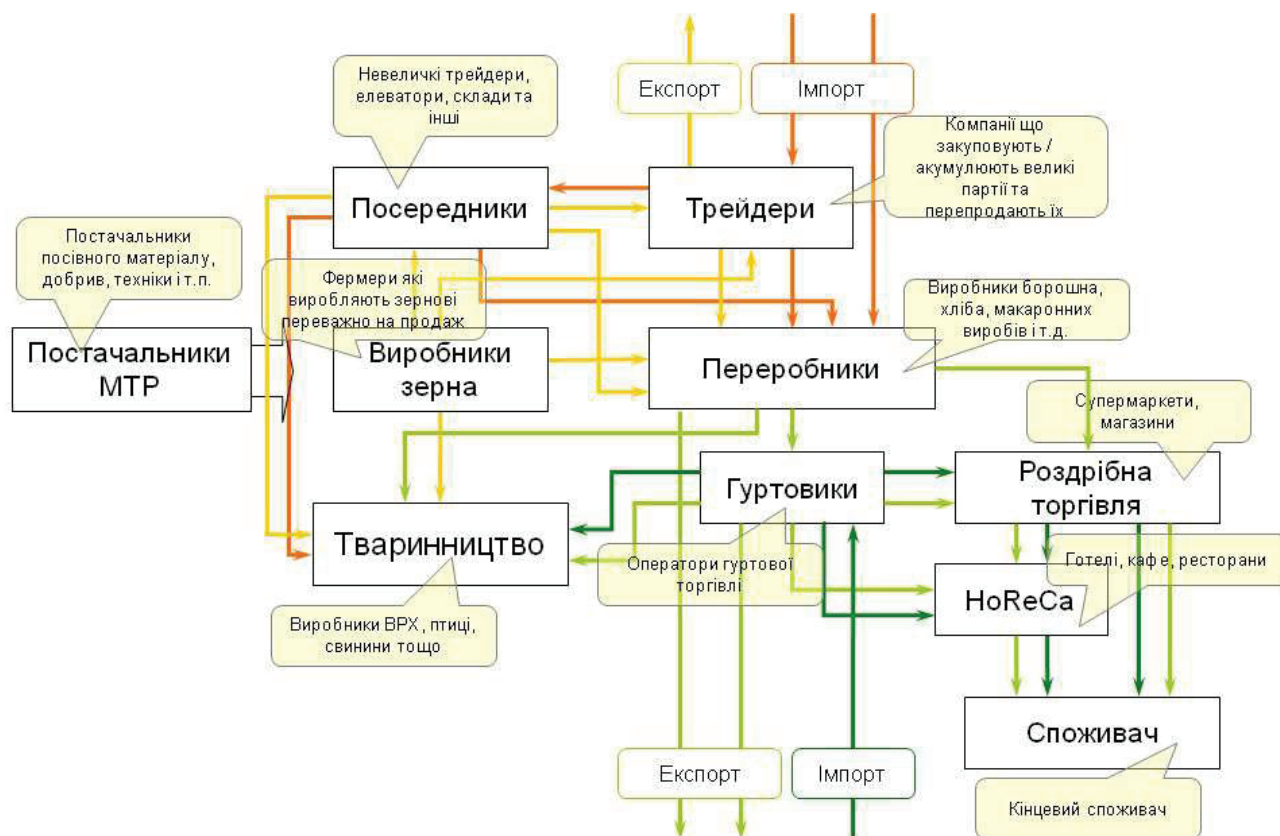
Експорт

Імпорт

Невеличкі трейдери, елеватори, склади та інші

Компанії що закуповують / акумулюють великі партії та перепродають їх

Посередники

Трейдери

Постачальники посівного матеріалу, добрив, техніки і т.п.

Фермери які вироблять зернові переважно на продаж

Виробники борошна, хліба, макаронних виробів і т.д.

Постачальники МТР

Виробники зерна

Переробники

Супермаркети, магазини

Гуртовики

Роздрібна торгівля

Тваринництво

Оператори гуртової торгівлі

Готелі, кафе, ресторани

HoReCa

Виробники ВРХ, птиці, свинини тощо

Споживач

Експорт

Імпорт

Кінцевий споживач